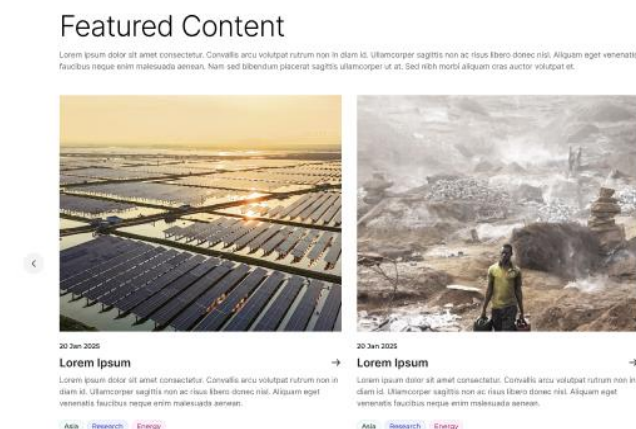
Featured Content

Lorem ipsum dolor sit amet consectetur. Convallis arcu volutpat rutrum non in diam id. Ullamcorper sagittis non ac risus libero donec nisl. Aliquam eget venenatis faucibus neque enim malesuada aenean. Nam sed bibendum placerat sagittis ullamcorper ut at. Sed nibh morbi aliquam cras auctor volutpat et.

‹

20 Jan 2025

Lorem Ipsum →

Lorem ipsum dolor sit amet consectetur. Convallis arcu volutpat rutrum non in diam id. Ullamcorper sagittis non ac risus libero donec nisl. Aliquam eget venenatis faucibus neque enim malesuada aenean.

Asia Research Energy

20 Jan 2025

Lorem Ipsum →

Lorem ipsum dolor sit amet consectetur. Convallis arcu volutpat rutrum non in diam id. Ullamcorper sagittis non ac risus libero donec nisl. Aliquam eget venenatis faucibus neque enim malesuada aenean.

Asia Research Energy